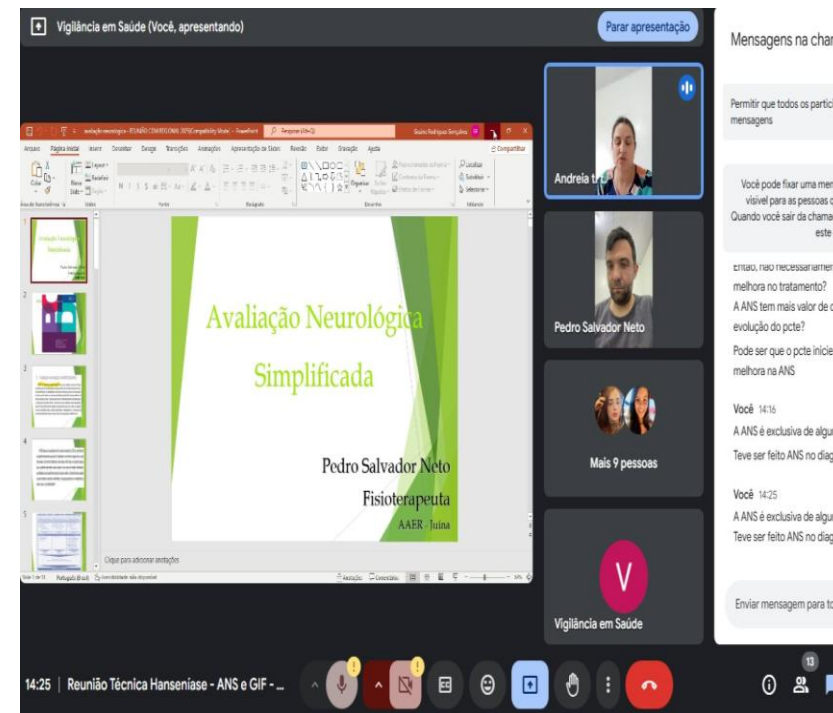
Vigilância em Saúde (Você, apresentando)

Parar apresentação

Mensagens na char

Permitir que todos os partic mensagens

Você pode fixar uma men visível para as pessoas c Quando você sair da chama este

Então, não necessariamen melhora no tratamento?

A ANS tem mais valor de c evolução do pcte?

Pode ser que o pcte inicie melhora na ANS

Você 14:16

A ANS é exclusiva de algu

Teve ser feito ANS no diag

Você 14:25

A ANS é exclusiva de algu

Teve ser feito ANS no diag

Enviar mensagem para to

Andreia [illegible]

Pedro Salvador Neto

Mais 9 pessoas

V

Vigilância em Saúde

avaliação neurológica - PowerPoint

Arquivo Página Inicial Inserir Desenhar Design Transições Animações Apresentação de Slides Revisão Exibir Gravação Ajuda

Compartilhar

Avaliação Neurológica Simplificada

Pedro Salvador Neto

Fisioterapeuta

AAER - Juína

Clique para adicionar anotações

1
2
3
4
5

14:25 | Reunião Técnica Hanseníase - ANS e GIF - ...

13